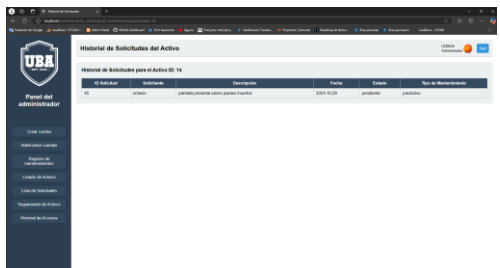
Historial de Solicitudes

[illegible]

UBA

Panel del administrador

Crear cuenta

Administrar cuentas

Registro de mantenimiento

Listado de Activos

Lista de Solicitudes

Seguimiento de Activos

Historial de Accesos

Historial de Solicitudes del Activo

octavio
Administrador

Salir

Historial de Solicitudes para el Activo ID: 14

| ID Solicitud | Solicitante | Descripción | Fecha | Estado | Tipo de Mantenimiento |
|---|---|---|---|---|---|
| 45 | octavio | pantalla presenta varios pixeles muertos | 2024-10-30 | pendiente | predictivo |